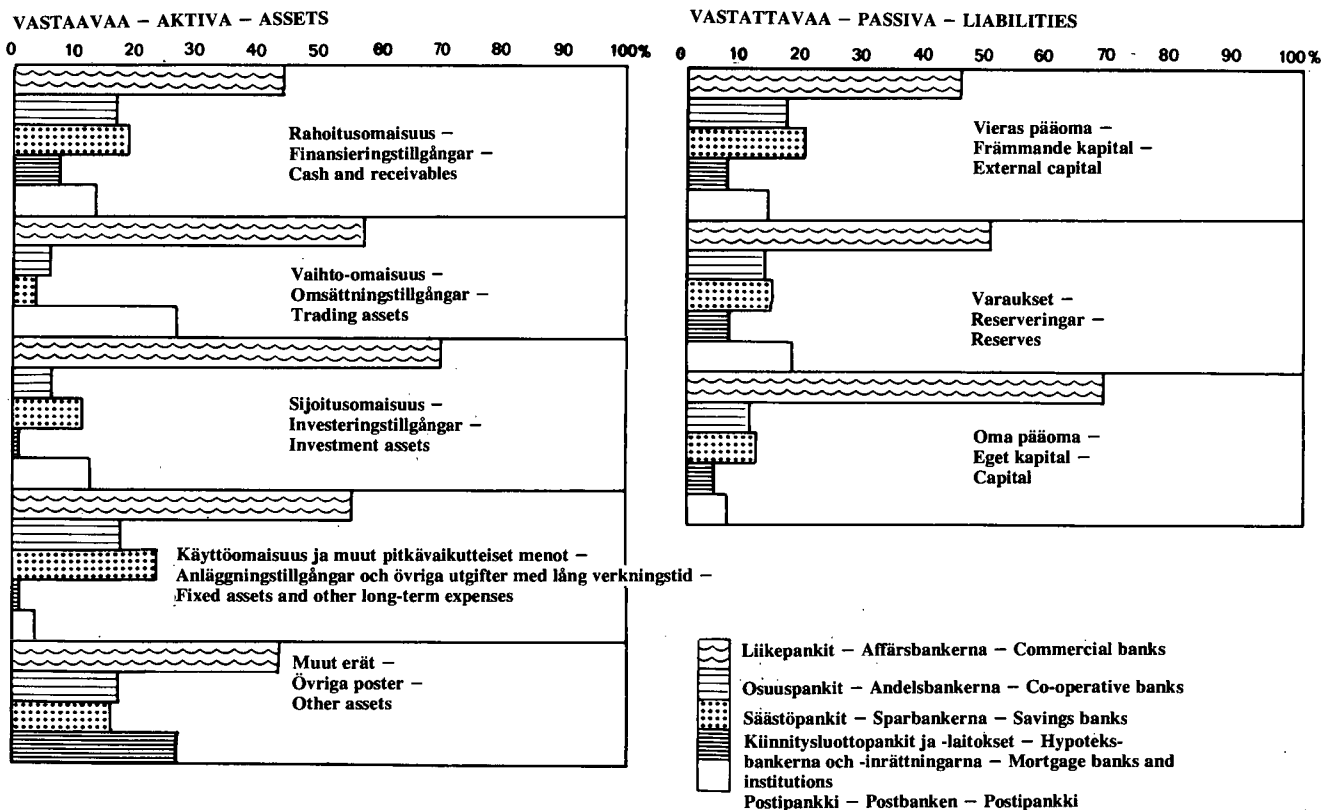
VASTAAVAA – AKTIVA – ASSETS

0 10 20 30 40 50 60 70 80 90 100%

Rahoitusomaisuus – Finansieringstillgångar – Cash and receivables

Vaihto-omaisuus – Omsättningstillgångar – Trading assets

Sijoitusomaisuus – Investeringstillgångar – Investment assets

Käyttöomaisuus ja muut pitkävaikutteiset menot – Anläggningstillgångar och övriga utgifter med lång verkningstid – Fixed assets and other long-term expenses

Muut erät – Övriga poster – Other assets

VASTATTAVAA – PASSIVA – LIABILITIES

0 10 20 30 40 50 60 70 80 90 100%

Vieras pääoma – Främmande kapital – External capital

Varaukset – Reserveringar – Reserves

Oma pääoma – Eget kapital – Capital

Liikepankit – Affärsbankerna – Commercial banks

Osuuspankit – Andelsbankerna – Co-operative banks

Säästöpankit – Sparbankerna – Savings banks

Kiinnitysluottopankit ja -laitokset – Hypoteksbankerna och -inrättningarna – Mortgage banks and institutions

Postipankki – Postbanken – Postipankki